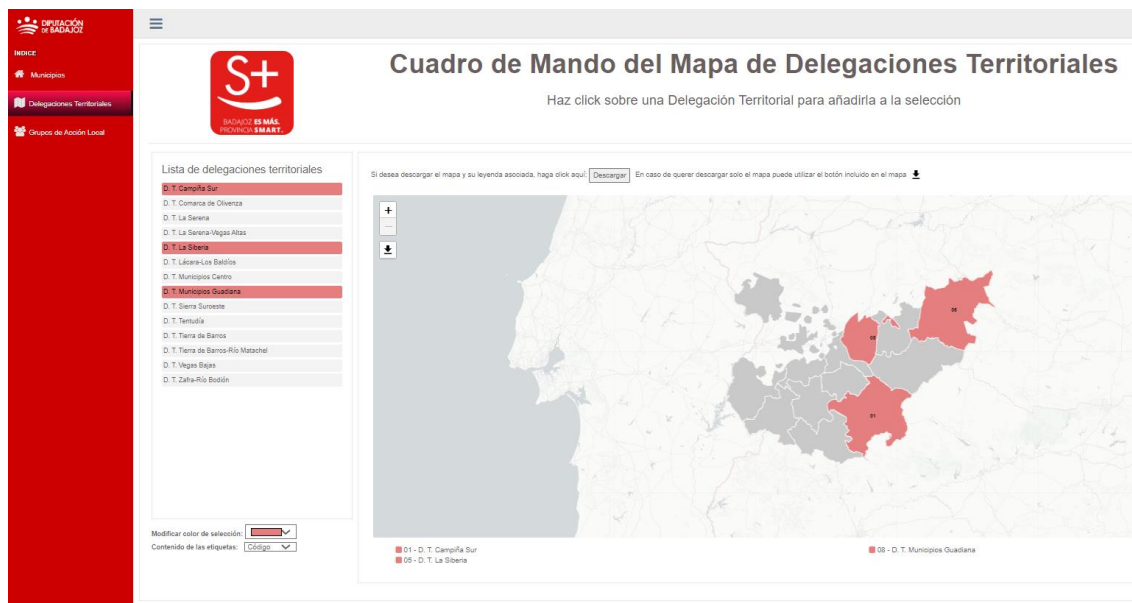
DIPUTACIÓN DE BADAJOZ

ÍNDICE

Municipios

Delegaciones Territoriales

Grupos de Acción Local

S+

BADAJOZ ES MÁS. PROVINCIA SMART.

Cuadro de Mando del Mapa de Delegaciones Territoriales

Haz click sobre una Delegación Territorial para añadirla a la selección

Lista de delegaciones territoriales

D. T. Campiña Sur
D. T. Comarca de Olivenza
D. T. La Serena
D. T. La Serena-Vegas Altas
D. T. La Siberia
D. T. Lácara-Los Baldíos
D. T. Municipios Centro
D. T. Municipios Guadiana
D. T. Sierra Suroeste
D. T. Tentudía
D. T. Tierra de Barros
D. T. Tierra de Barros-Río Matachel
D. T. Vegas Bajas
D. T. Zafra-Río Bodión

Modificar color de selección:

Contenido de las etiquetas: Código

Si desea descargar el mapa y su leyenda asociada, haga click aquí: Descargar En caso de querer descargar solo el mapa puede utilizar el botón incluido en el mapa

+
−

05
08
01

01 - D. T. Campiña Sur
05 - D. T. La Siberia
08 - D. T. Municipios Guadiana